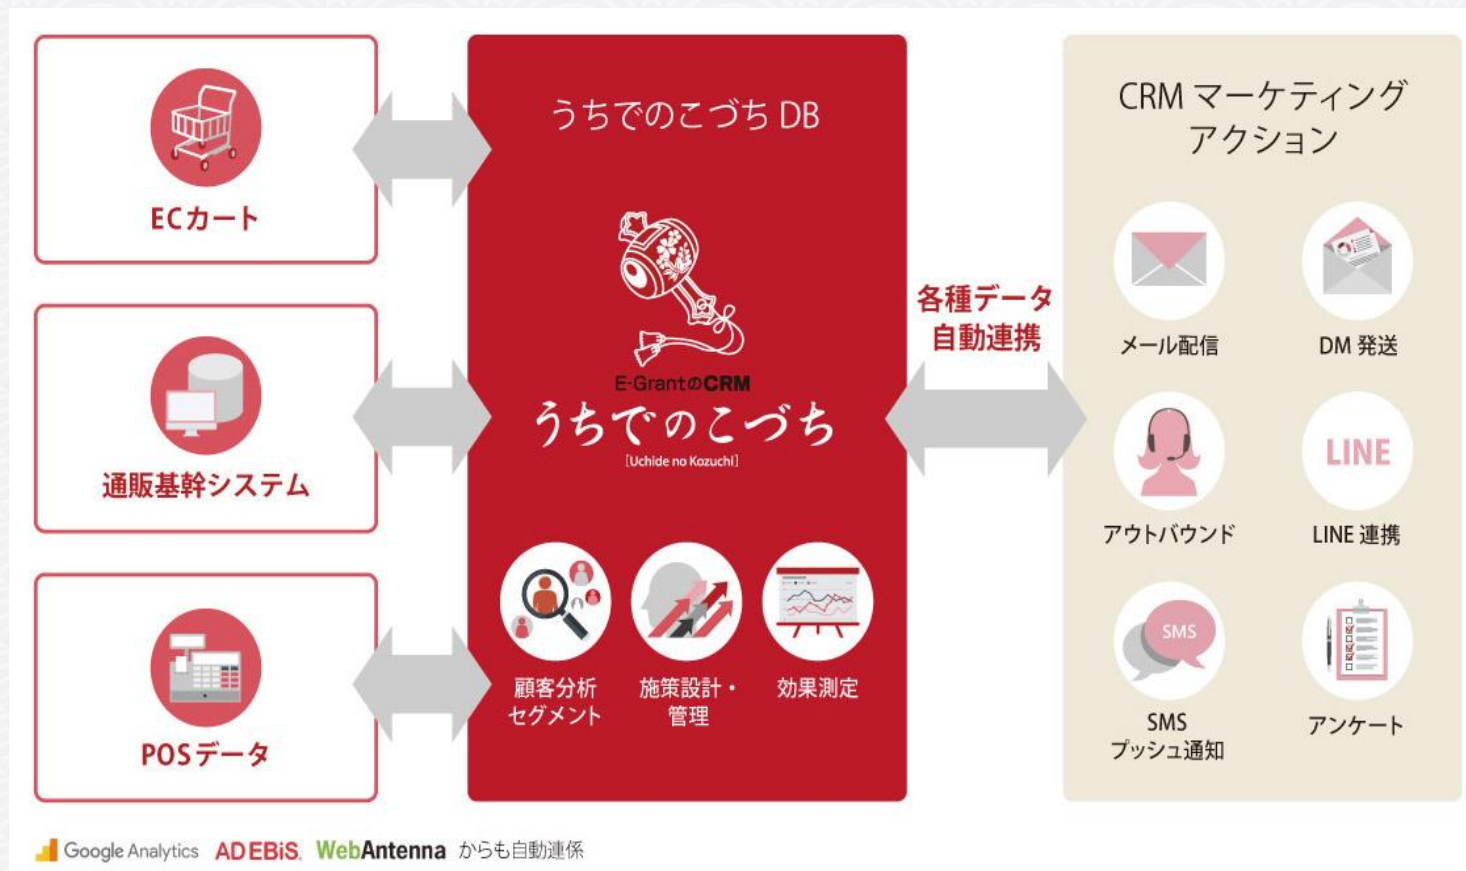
ECカート

通販基幹システム

POSデータ

うちでのこづち DB

E-GrantのCRM
うちでのこづち
[Uchide no Kozuchi]

顧客分析
セグメント

施策設計・
管理

効果測定

各種データ
自動連携

CRM マーケティング
アクション

メール配信

DM 発送

アウトバウンド

LINE

LINE 連携

SMS

SMS
プッシュ通知

アンケート

Google Analytics AD EBiS WebAntenna からも自動連係